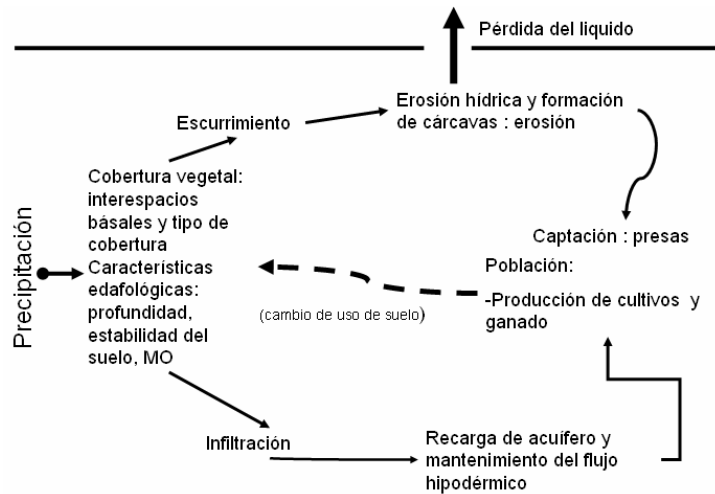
Pérdida del liquido

Escurrimiento

Erosión hídrica y formación de cárcavas : erosión

Precipitación

Cobertura vegetal: interespacios básales y tipo de cobertura
Características edafológicas: profundidad, estabilidad del suelo, MO

Captación : presas

Población:

-Producción de cultivos y ganado

(cambio de uso de suelo)

Infiltración

Recarga de acuífero y mantenimiento del flujo hipodérmico